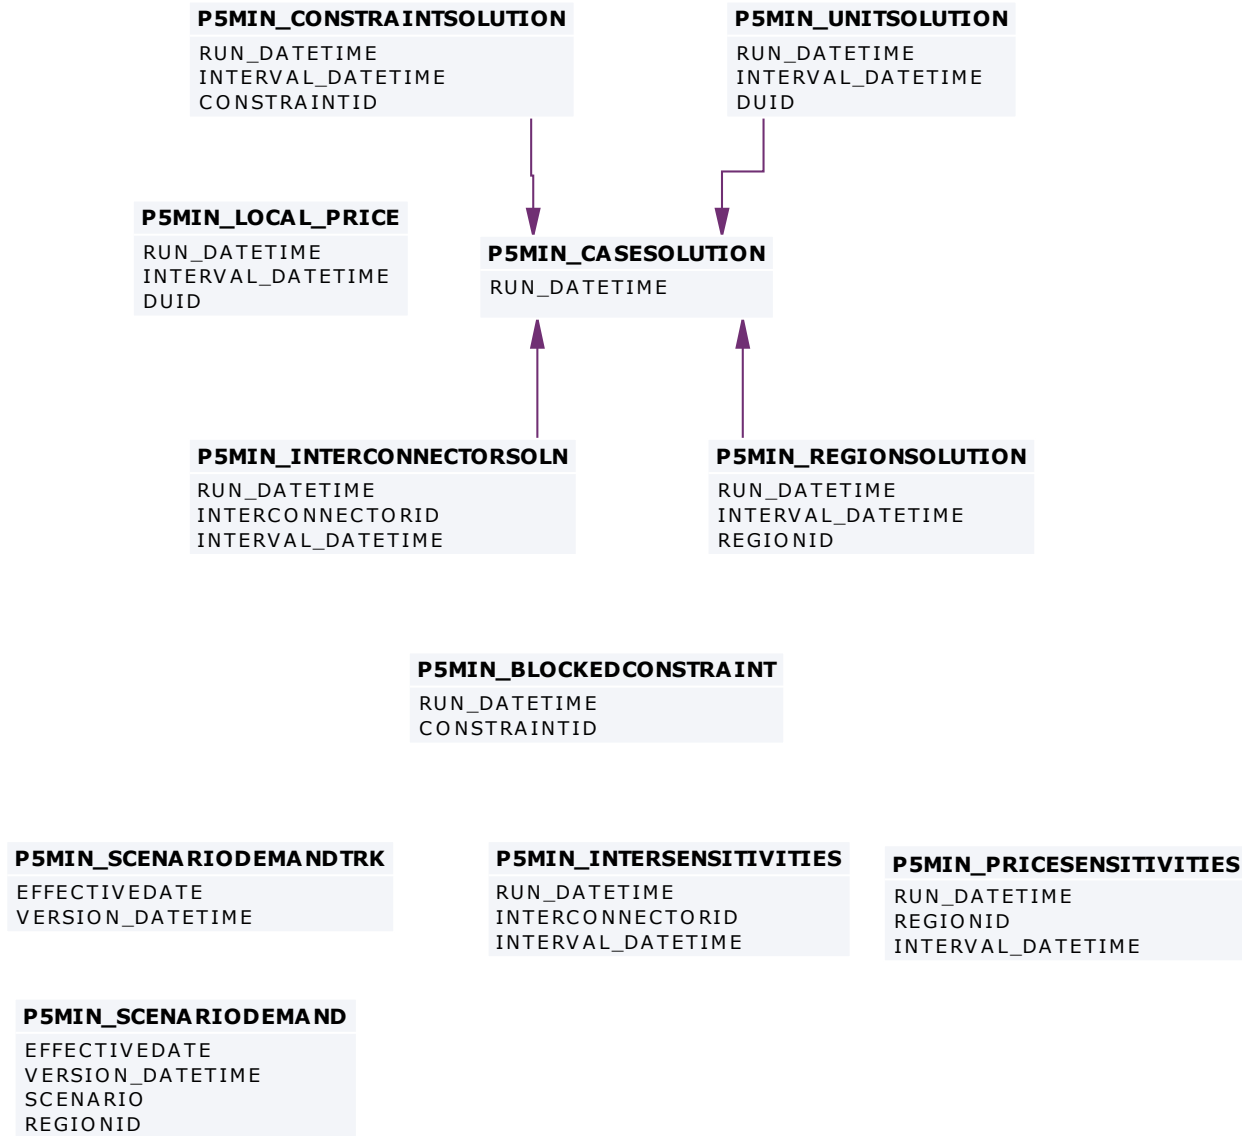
P5MIN_CONSTRAINTSOLUTION
RUN_DATETIME
INTERVAL_DATETIME
CONSTRAINTID

P5MIN_UNITSOLUTION
RUN_DATETIME
INTERVAL_DATETIME
DUID

P5MIN_LOCAL_PRICE
RUN_DATETIME
INTERVAL_DATETIME
DUID

P5MIN_CASESOLUTION
RUN_DATETIME

P5MIN_INTERCONNECTORSOLN
RUN_DATETIME
INTERCONNECTORID
INTERVAL_DATETIME

P5MIN_REGIONSOLUTION
RUN_DATETIME
INTERVAL_DATETIME
REGIONID

P5MIN_BLOCKEDCONSTRAINT
RUN_DATETIME
CONSTRAINTID

P5MIN_SCENARIODEMANDTRK
EFFECTIVEDATE
VERSION_DATETIME

P5MIN_INTERSENSITIVITIES
RUN_DATETIME
INTERCONNECTORID
INTERVAL_DATETIME

P5MIN_PRICESENSITIVITIES
RUN_DATETIME
REGIONID
INTERVAL_DATETIME

P5MIN_SCENARIODEMAND
EFFECTIVEDATE
VERSION_DATETIME
SCENARIO
REGIONID